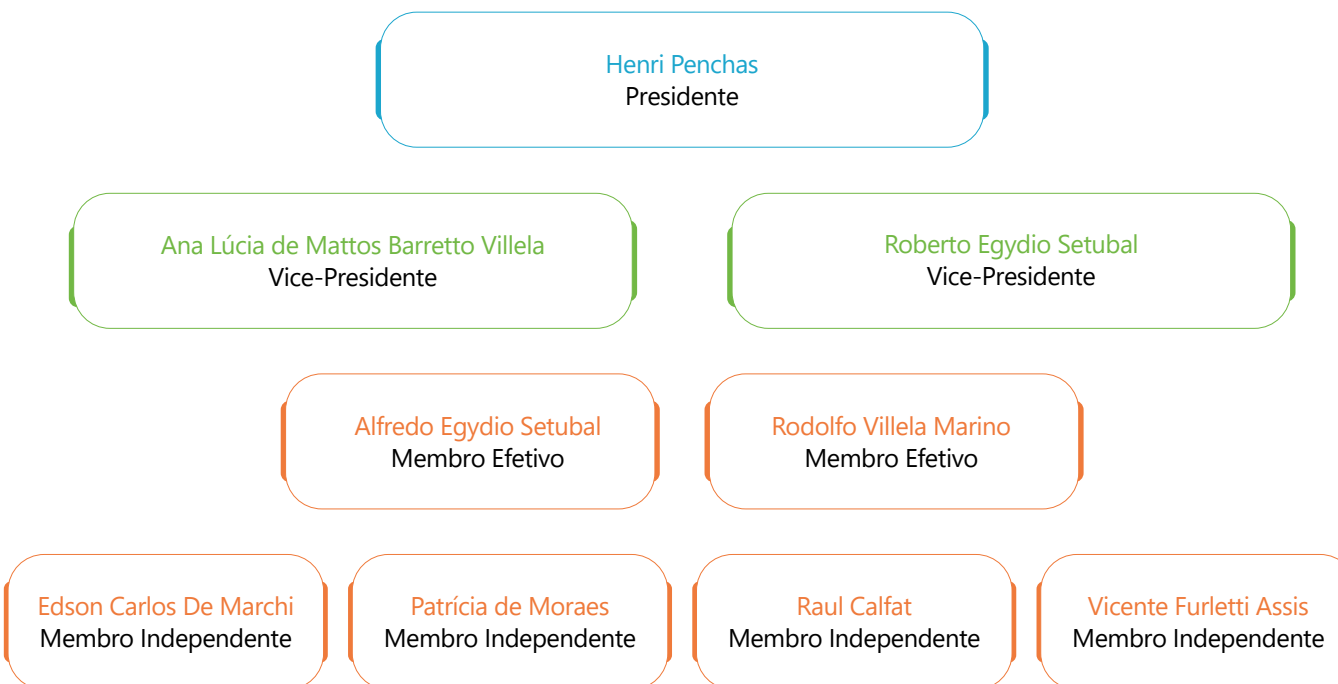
Henri Penchas
Presidente

Ana Lúcia de Mattos Barretto Villela
Vice-Presidente

Roberto Egydio Setubal
Vice-Presidente

Alfredo Egydio Setubal
Membro Efetivo

Rodolfo Villela Marino
Membro Efetivo

Edson Carlos De Marchi
Membro Independente

Patrícia de Moraes
Membro Independente

Raul Calfat
Membro Independente

Vicente Furletti Assis
Membro Independente